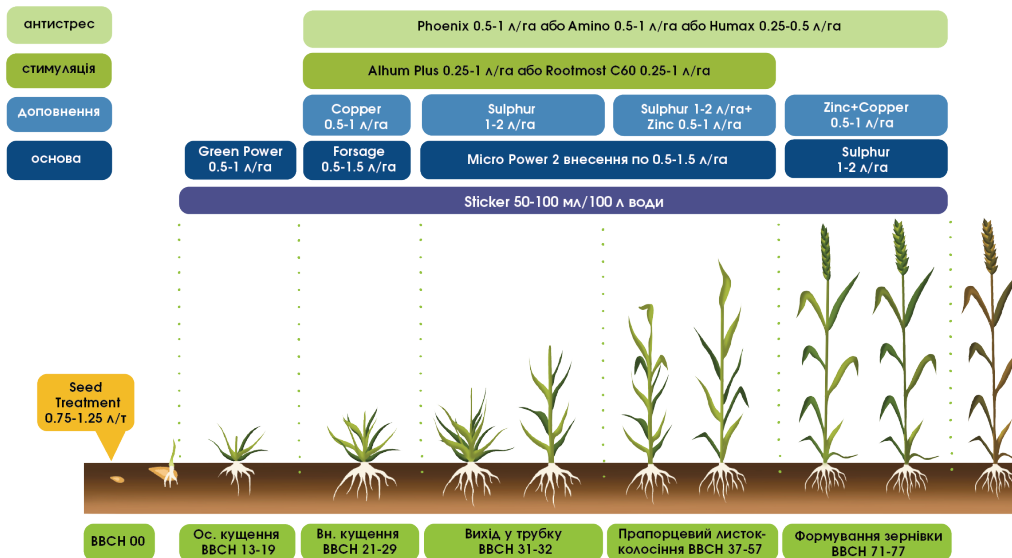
антистрес
стимуляція
доповнення
основа

Phoenix 0.5-1 л/га або Amino 0.5-1 л/га або Humax 0.25-0.5 л/га

Alhum Plus 0.25-1 л/га або Rootmost C60 0.25-1 л/га

Copper 0.5-1 л/га

Sulphur 1-2 л/га

Sulphur 1-2 л/га+ Zinc 0.5-1 л/га

Zinc+Copper 0.5-1 л/га

Green Power 0.5-1 л/га

Forsage 0.5-1.5 л/га

Micro Power 2 внесення по 0.5-1.5 л/га

Sulphur 1-2 л/га

Sticker 50-100 мл/100 л води

Seed Treatment 0.75-1.25 л/т

BBCH 00

Ос. кущення BBCH 13-19

Вн. кущення BBCH 21-29

Вихід у трубку BBCH 31-32

Прапорцевий листок-колосіння BBCH 37-57

Формування зернівки BBCH 71-77